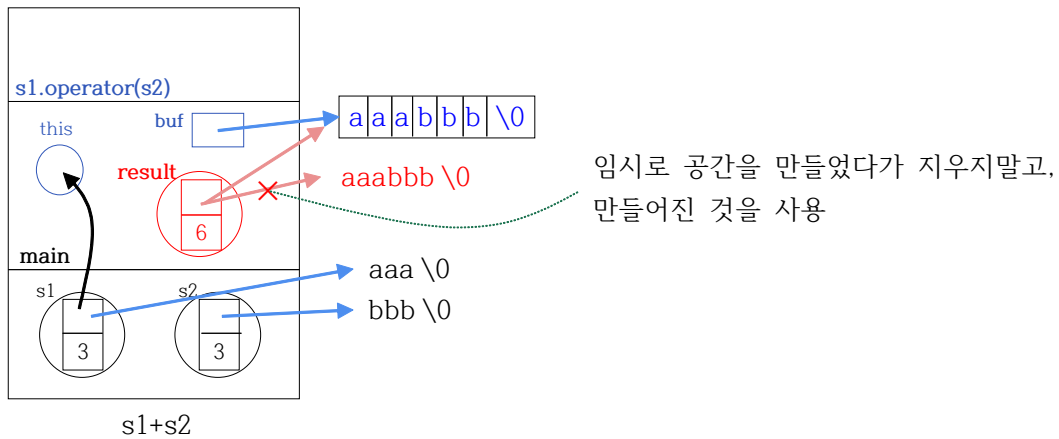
s1.operator(s2)

this

buf

| a | a | a | b | b | b | \0 |
|---|---|---|---|---|---|---|

result

aaabbb \0

6

임시로 공간을 만들었다가 지우지말고, 만들어진 것을 사용

main

aaa \0

s1

s2

bbb \0

3

3

s1+s2